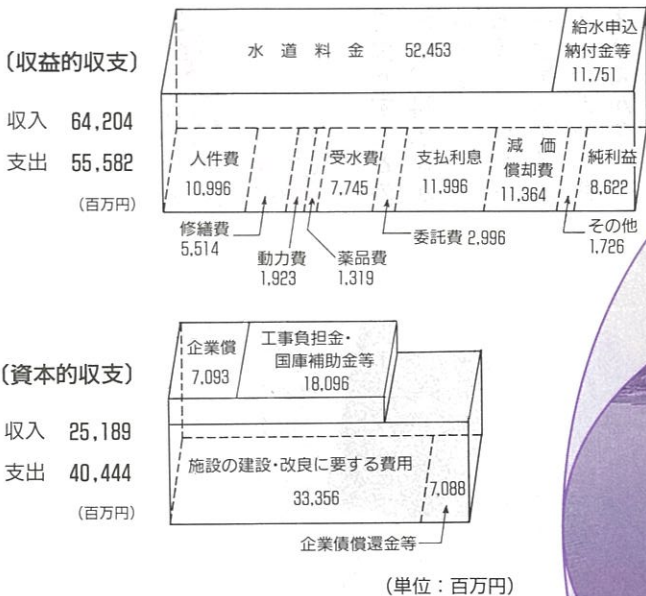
〔収益的収支〕

収入 64,204

支出 55,582

(百万円)

水道料金 52,453

給水申込納付金等 11,751

人件費 10,996

受水費 7,745

支払利息 11,996

減価償却費 11,364

純利益 8,622

修繕費 5,514

動力費 1,923

薬品費 1,319

委託費 2,996

その他 1,726

〔資本的収支〕

収入 25,189

支出 40,444

(百万円)

企業債 7,093

工事負担金・国庫補助金等 18,096

施設の建設・改良に要する費用 33,356

7,088

企業債償還金等

(単位：百万円)